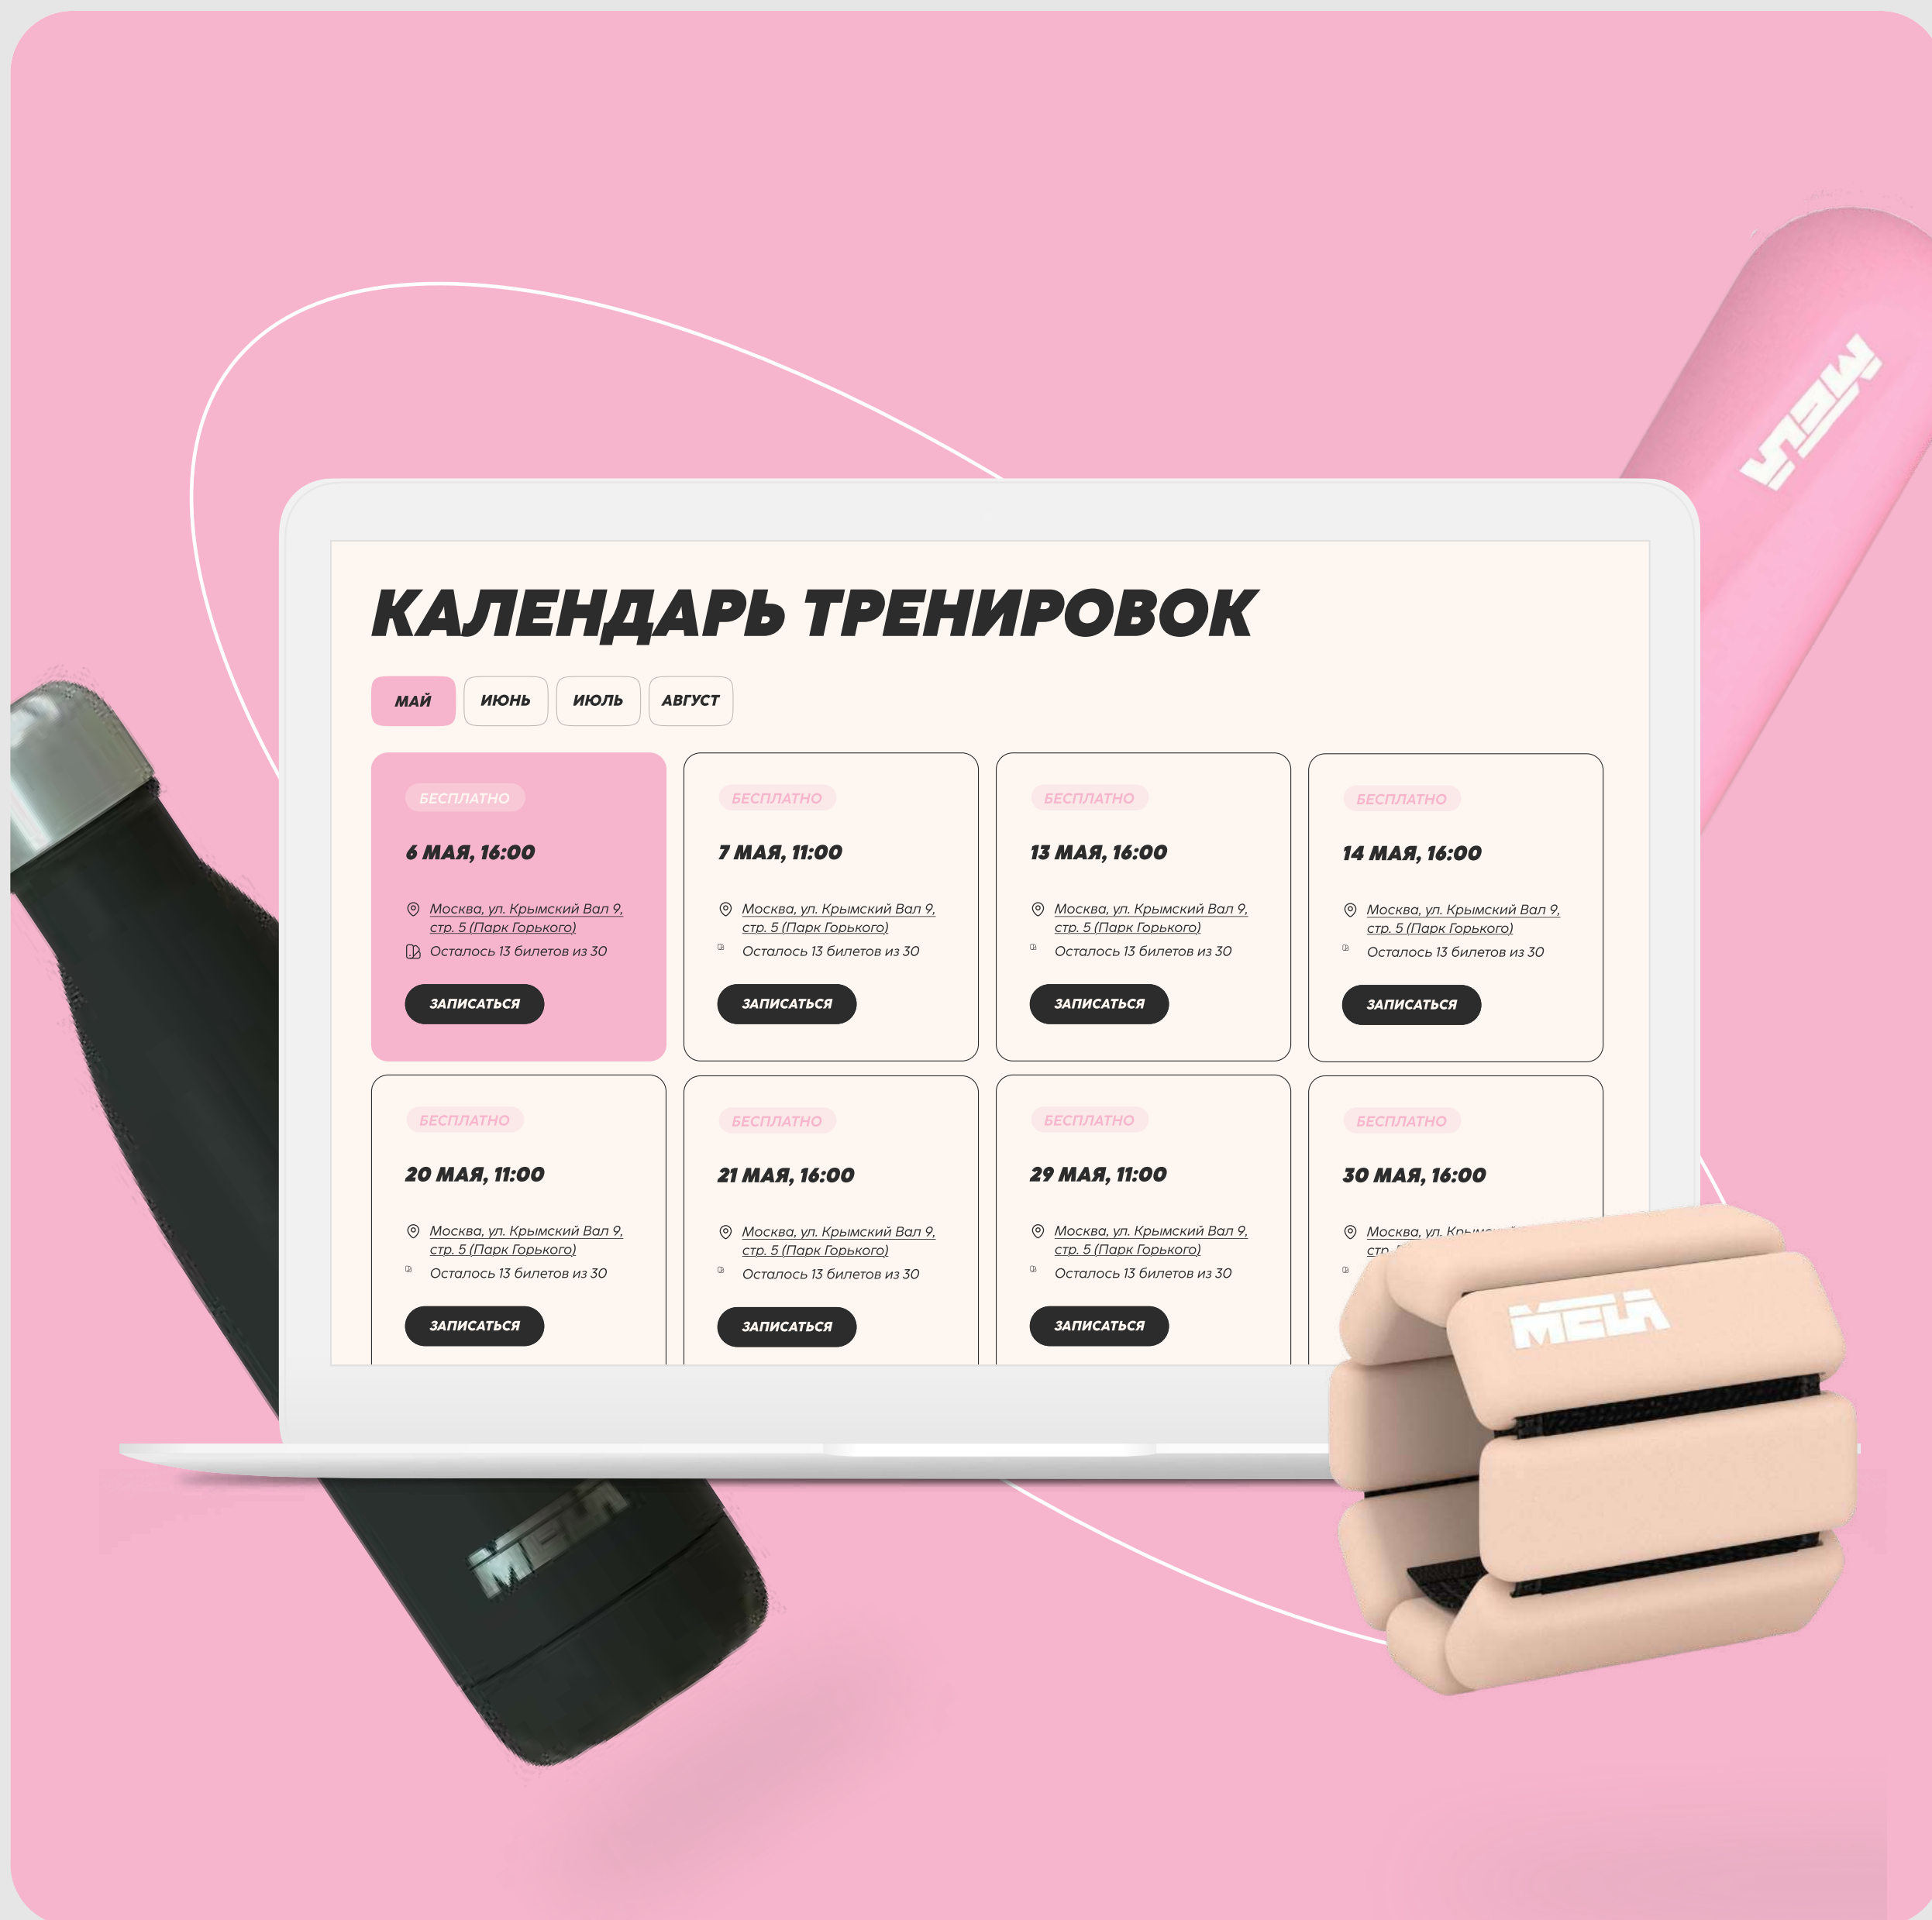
КАЛЕНДАРЬ ТРЕНИРОВОК

МАЙ ИЮНЬ ИЮЛЬ АВГУСТ

БЕСПЛАТНО
6 МАЯ, 16:00
Москва, ул. Крымский Вал 9, стр. 5 (Парк Горького)
Осталось 13 билетов из 30
ЗАПИСАТЬСЯ

БЕСПЛАТНО
7 МАЯ, 11:00
Москва, ул. Крымский Вал 9, стр. 5 (Парк Горького)
Осталось 13 билетов из 30
ЗАПИСАТЬСЯ

БЕСПЛАТНО
13 МАЯ, 16:00
Москва, ул. Крымский Вал 9, стр. 5 (Парк Горького)
Осталось 13 билетов из 30
ЗАПИСАТЬСЯ

БЕСПЛАТНО
14 МАЯ, 16:00
Москва, ул. Крымский Вал 9, стр. 5 (Парк Горького)
Осталось 13 билетов из 30
ЗАПИСАТЬСЯ

БЕСПЛАТНО
20 МАЯ, 11:00
Москва, ул. Крымский Вал 9, стр. 5 (Парк Горького)
Осталось 13 билетов из 30
ЗАПИСАТЬСЯ

БЕСПЛАТНО
21 МАЯ, 16:00
Москва, ул. Крымский Вал 9, стр. 5 (Парк Горького)
Осталось 13 билетов из 30
ЗАПИСАТЬСЯ

БЕСПЛАТНО
29 МАЯ, 11:00
Москва, ул. Крымский Вал 9, стр. 5 (Парк Горького)
Осталось 13 билетов из 30
ЗАПИСАТЬСЯ

БЕСПЛАТНО
30 МАЯ, 16:00
Москва, ул. Кр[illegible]
стр. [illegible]

MEUA
MEUA
MEUA